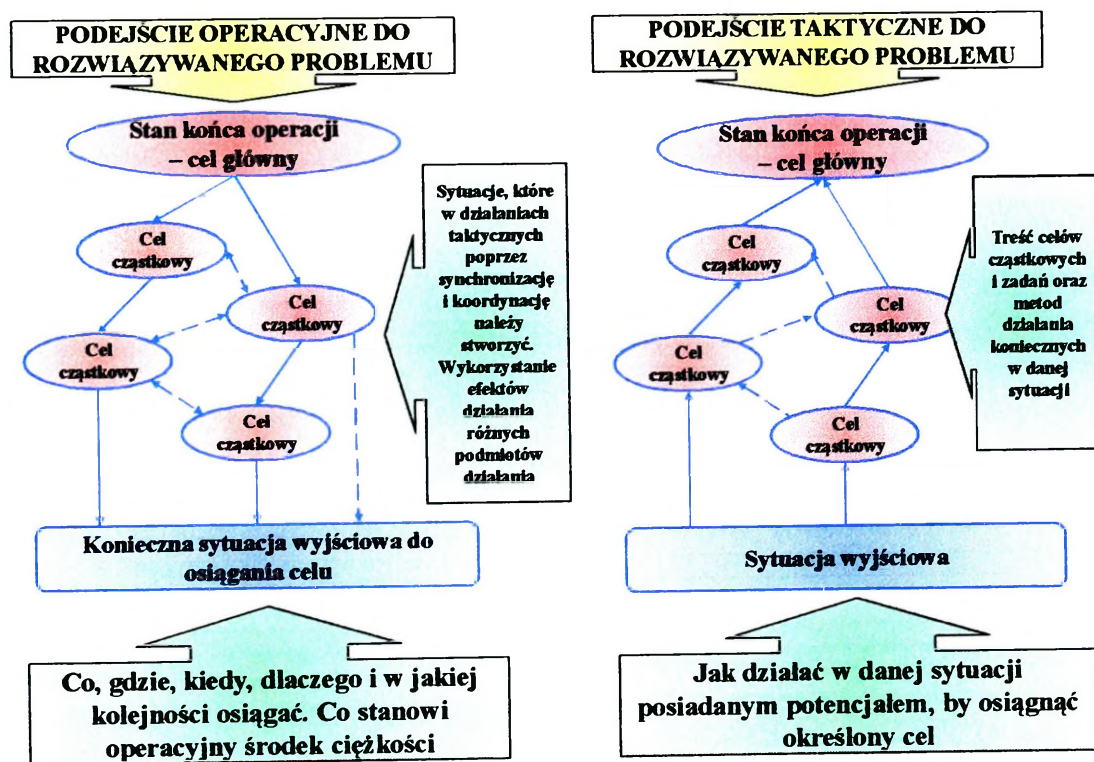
PODEJŚCIE OPERACYJNE DO ROZWIĄZYWANEGO PROBLEMU

Stan końca operacji – cel główny

Cel cząstkowy

Cel cząstkowy

Cel cząstkowy

Cel cząstkowy

Sytuacje, które w działaniach taktycznych poprzez synchronizację i koordynację należy stworzyć. Wykorzystanie efektów działania różnych podmiotów działania

Konieczna sytuacja wyjściowa do osiągania celu

Co, gdzie, kiedy, dlaczego i w jakiej kolejności osiągać. Co stanowi operacyjny środek ciężkości

PODEJŚCIE TAKTYCZNE DO ROZWIĄZYWANEGO PROBLEMU

Stan końca operacji – cel główny

Cel cząstkowy

Cel cząstkowy

Cel cząstkowy

Cel cząstkowy

Treść celów cząstkowych i zadań oraz metod działania koniecznych w danej sytuacji

Sytuacja wyjściowa

Jak działać w danej sytuacji posiadanym potencjałem, by osiągnąć określony cel